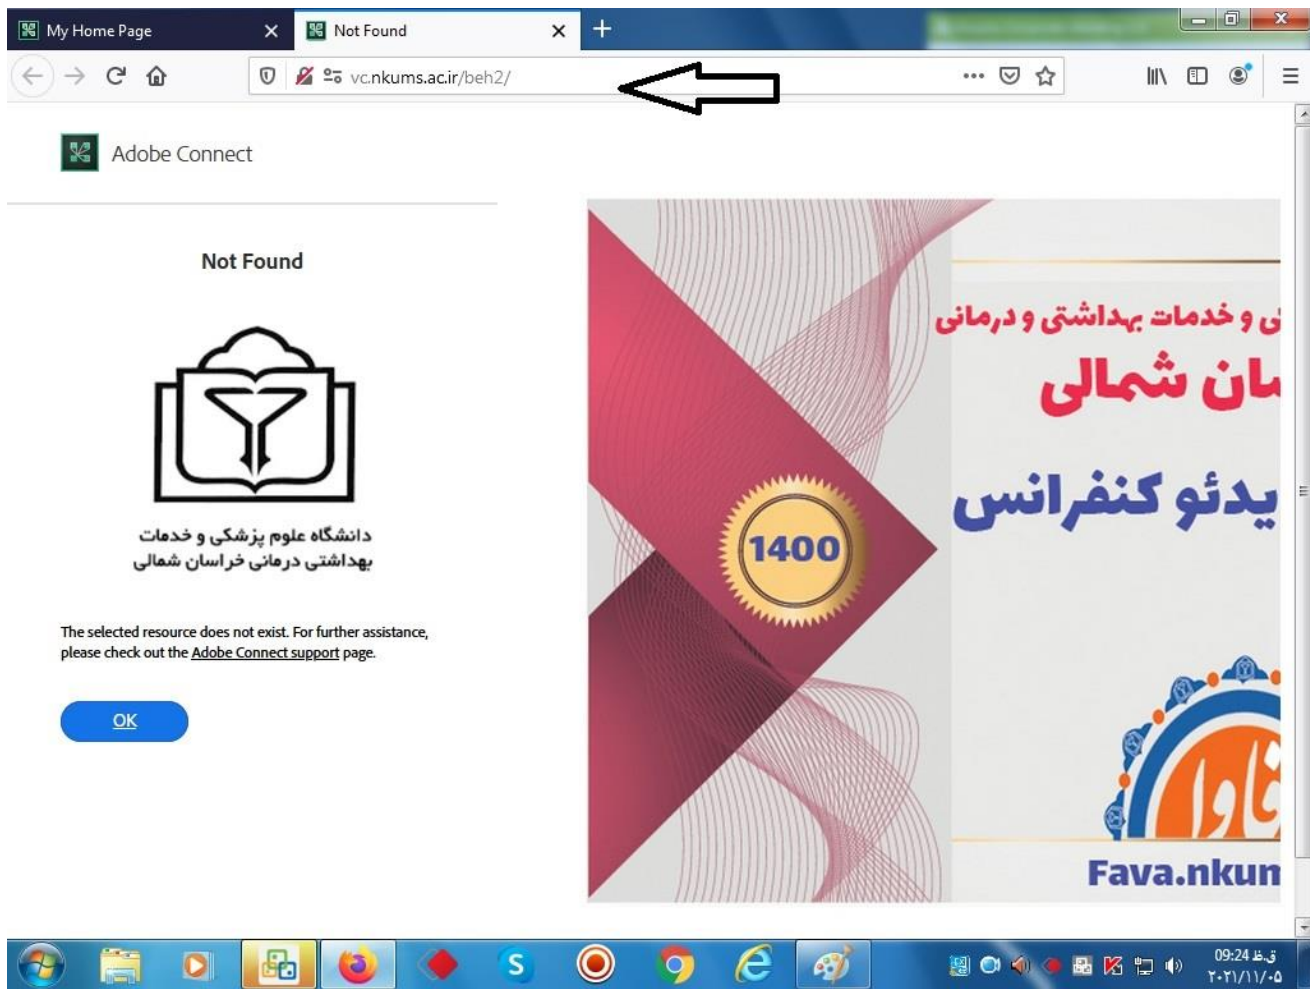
My Home Page
Not Found
vc.nkums.ac.ir/beh2/

Adobe Connect

Not Found

دانشگاه علوم پزشکی و خدمات بهداشتی درمانی خراسان شمالی

The selected resource does not exist. For further assistance, please check out the Adobe Connect support page.

OK

ی و خدمات بهداشتی و درمانی
ان شمالی
یدئو کنفرانس
1400
فاوا
Fava.nkun

ق.ظ 09:24
۲۰۲۱/۱۱/۰۵